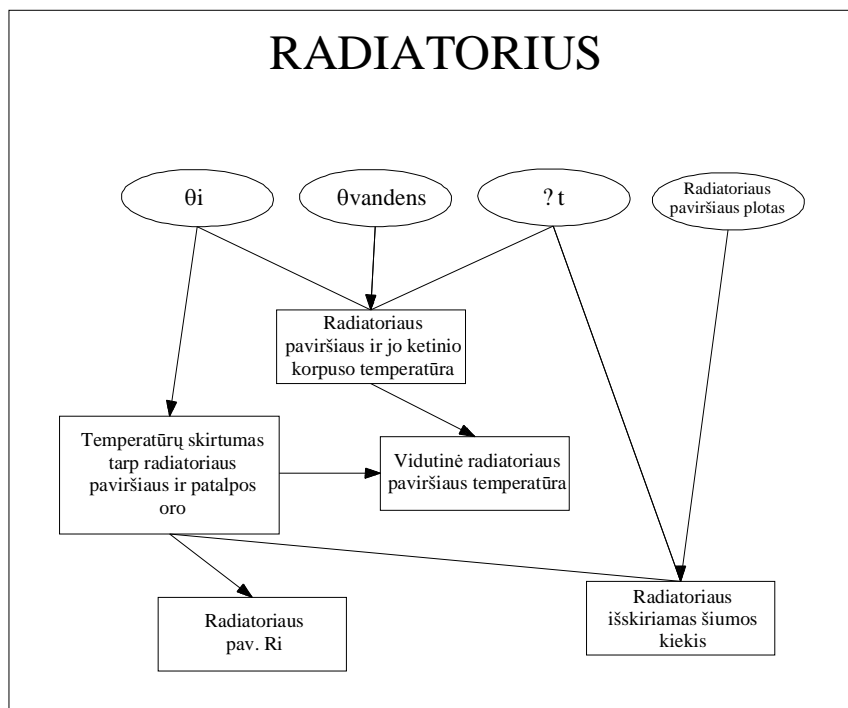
RADIATORIUS

θi

θvandens

? t

Radiatoriaus paviršiaus plotas

Radiatoriaus paviršiaus ir jo ketinio korpuso temperatūra

Temperatūrų skirtumas tarp radiatoriaus paviršiaus ir patalpos oro

Vidutinė radiatoriaus paviršiaus temperatūra

Radiatoriaus pav. Ri

Radiatoriaus išskiriamas šiumos kiekis